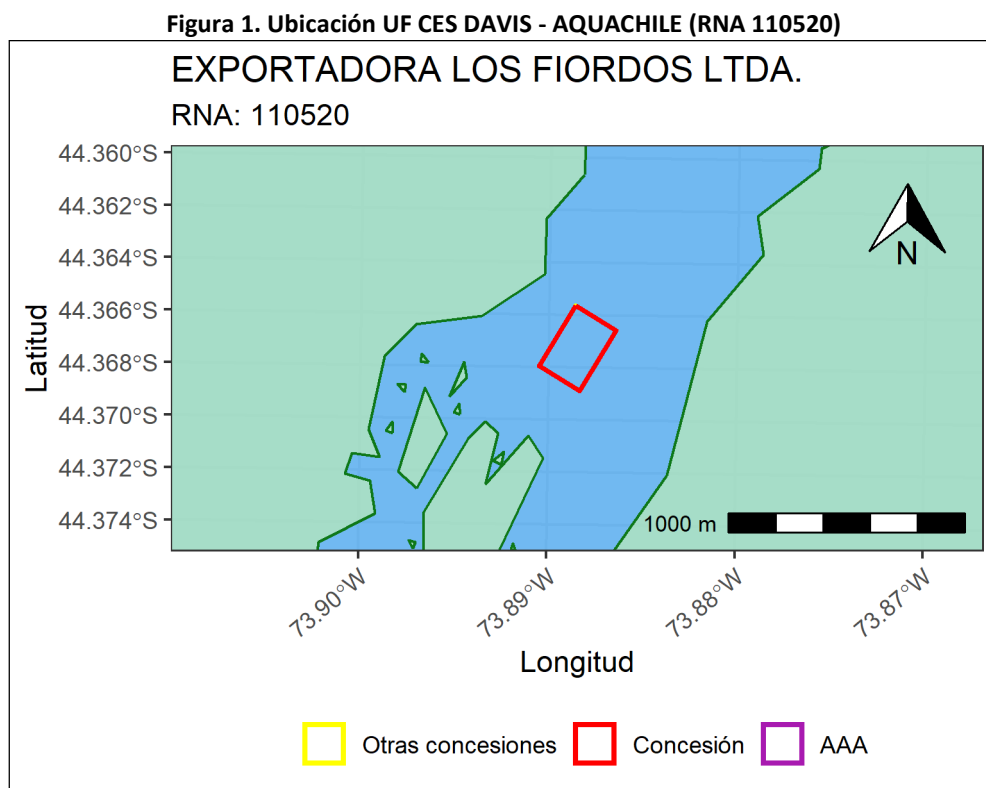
Figura 1. Ubicación UF CES DAVIS - AQUACHILE (RNA 110520)

EXPORTADORA LOS FIORDOS LTDA.

RNA: 110520

Latitud

44.360°S
44.362°S
44.364°S
44.366°S
44.368°S
44.370°S
44.372°S
44.374°S

N

1000 m

73.90°W
73.89°W
73.88°W
73.87°W

Longitud

Otras concesiones
Concesión
AAA